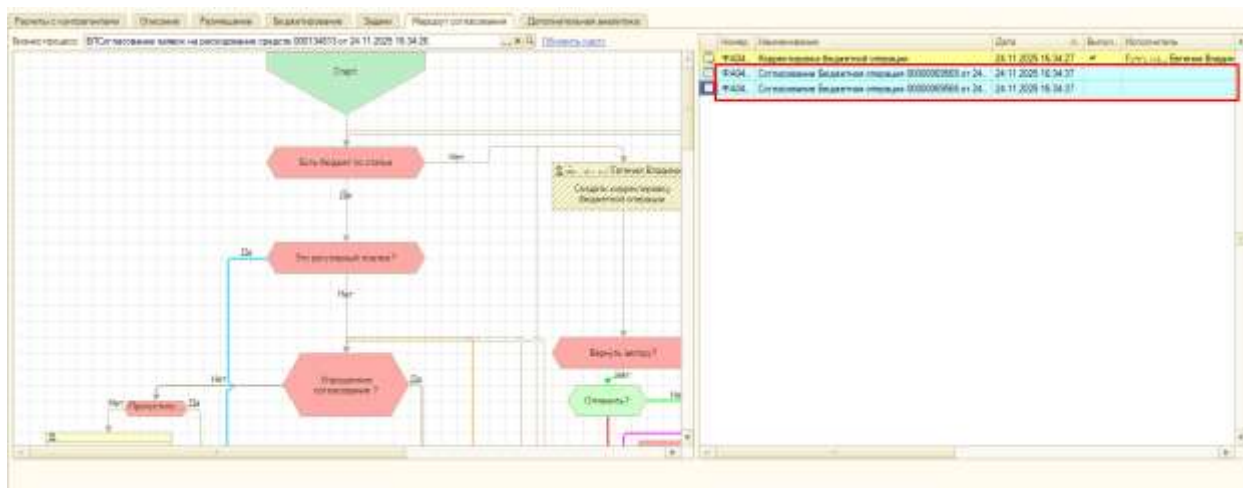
Расчеты с контрагентами | Описание | Размещение | Бюджетирование | Задачи | Маршрут согласования | Дополнительная аналитика

Бизнес-процесс: БПСогласование заявки на расходование средств 000134013 от 24.11.2025 16:34:26 | Обновить карту

Старт

Есть бюджет по статье

Нет

Да

Евгения Владим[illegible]

Создать корректировку бюджетной операции

Да

Это регулярный платеж?

Нет

Вернуть автору?

Нет

Да

Упрощенное согласование?

Да

Нет

Пропустить

Да

Нет

Отправить?

Не

| Номер | Наименование | Дата | Выпол... | Исполнитель |
|---|---|---|---|---|
| ФУ404... | Корректировка бюджетной операции | 24.11.2025 16:34:27 | ✓ | Бухгалтер, Евгения Владим |
| ФУ404... | Согласование бюджетной операции 000000003665 от 24... | 24.11.2025 16:34:37 | | |
| ФУ404... | Согласование бюджетной операции 000000003666 от 24... | 24.11.2025 16:34:37 | | |